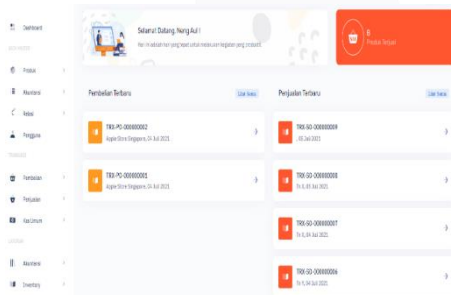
Dashboard

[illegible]

Produk

Akunbersi

Rekai

Pengguna

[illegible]

Pembelian

Penjualan

Kas Umum

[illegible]

Akuntansi

Inventory

Selamat Datang, Nong Aul !

Hari ini adalah hari yang tepat untuk melakukan kegiatan yang produktif.

8

Produk Terjual

Pembelian Terbaru

Lihat Semua

TRX-PO-000000002

Apple Store Singapore, 04 Juli 2021

TRX-PO-000000001

Apple Store Singapore, 04 Juli 2021

Penjualan Terbaru

Lihat Semua

TRX-SO-000000009

, 05 Juli 2021

TRX-SO-000000008

Tn S, 04 Juli 2021

TRX-SO-000000007

Tn S, 04 Juli 2021

TRX-SO-000000006

Tn S, 04 Juli 2021